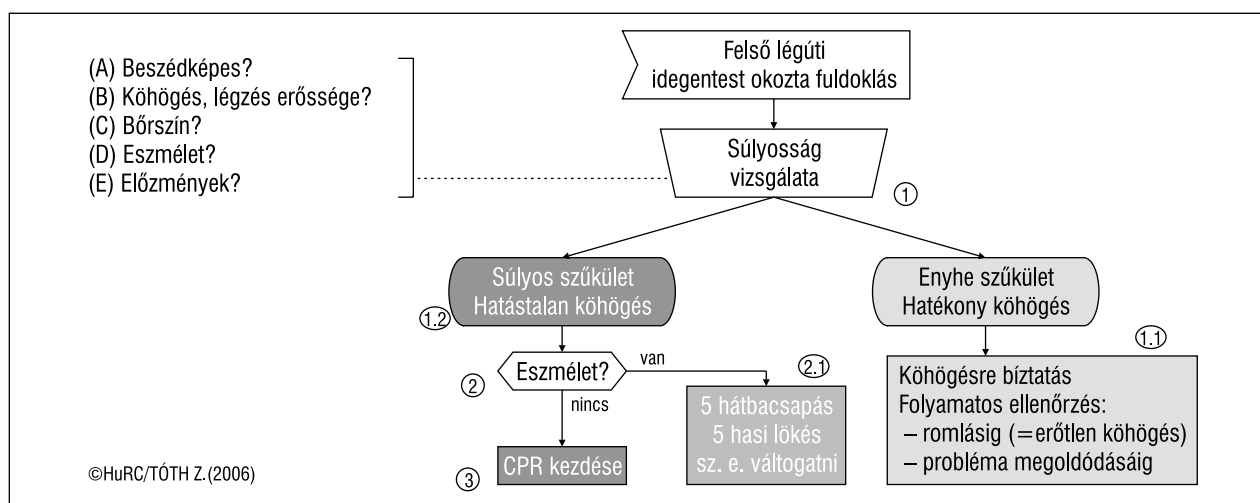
(A) Beszédképes?
(B) Köhögés, légzés erőssége?
(C) Bőrszín?
(D) Eszmélet?
(E) Előzmények?

Felső légúti idegentest okozta fuldoklás

Súlyosság vizsgálata

①

Súlyos szűkület Hatástalan köhögés

1.2

Enyhe szűkület Hatékony köhögés

1.1

② Eszmélet?

van

2.1

nincs

5 hátbacsapás 5 hasi lökés sz. e. váltogatni

Köhögésre bíztatás
Folyamatos ellenőrzés:
– romlásig (=erőtlen köhögés)
– probléma megoldódásáig

©HuRC/TÓTH Z.(2006)

③

CPR kezdése